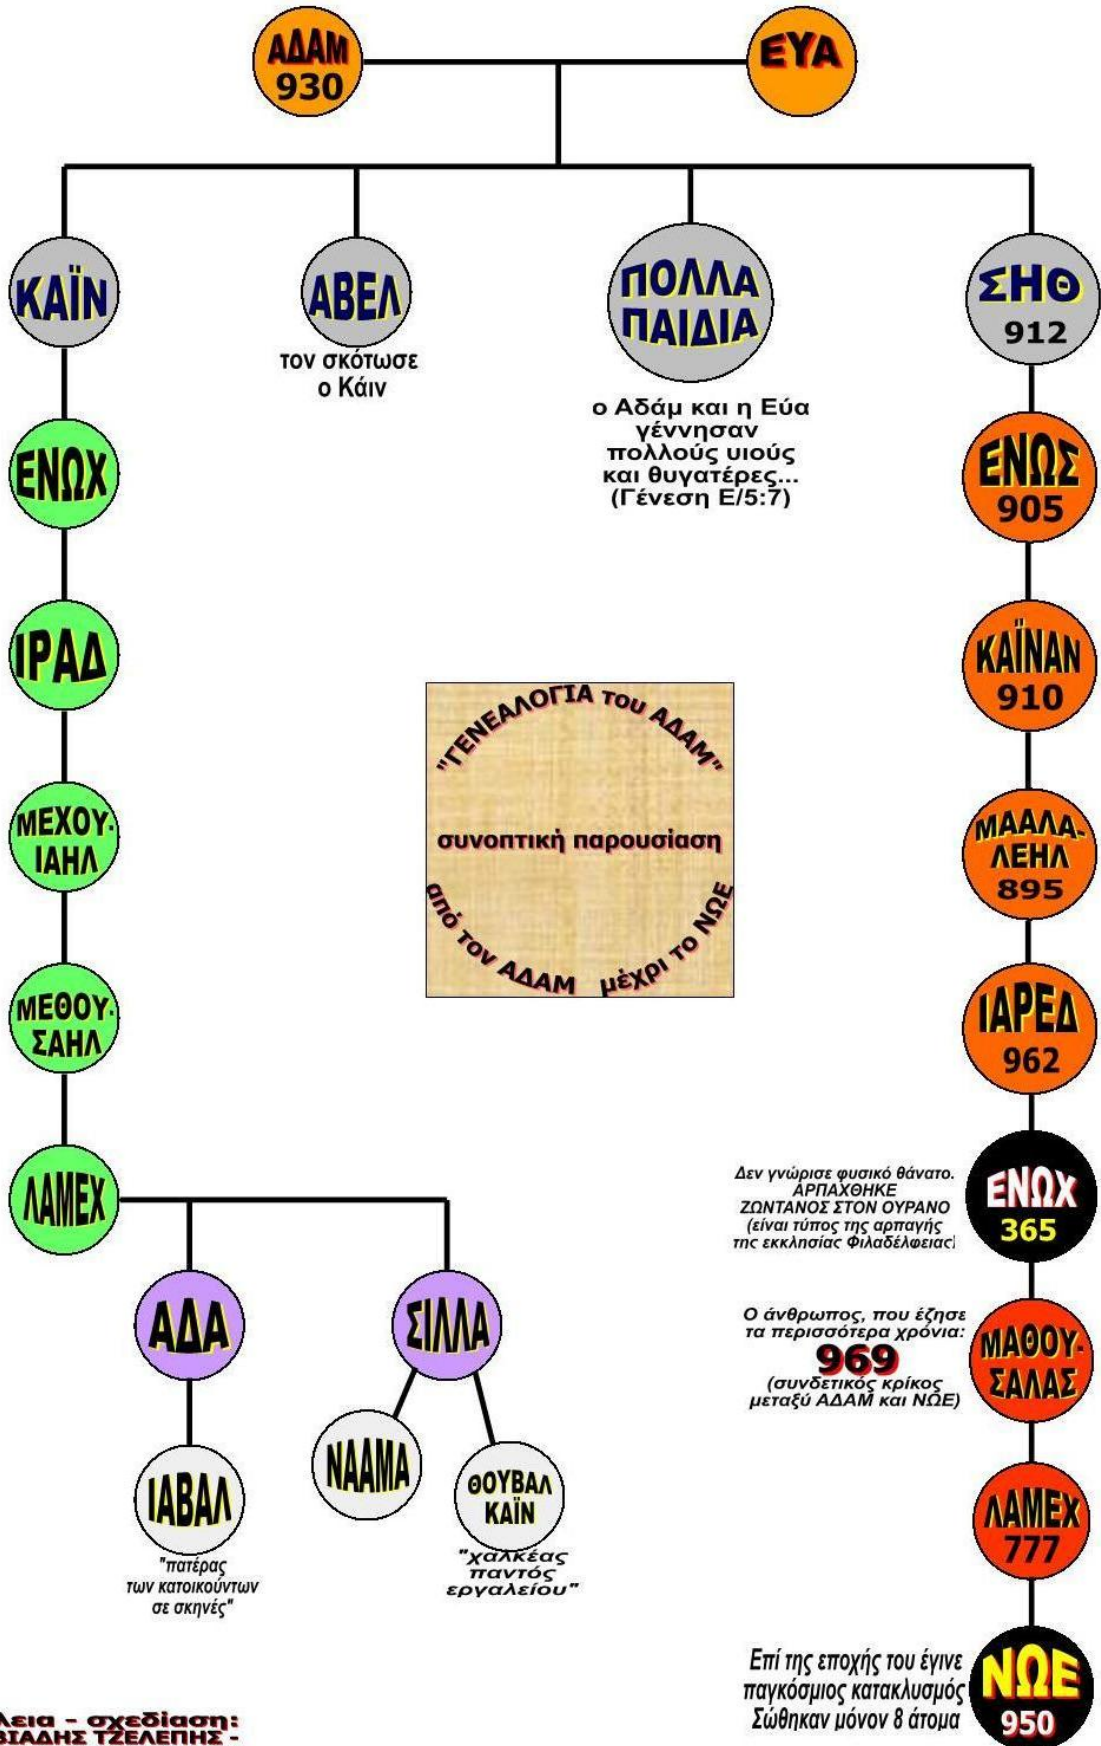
ΑΔΑΜ 930

ΕΥΑ

ΚΑΪΝ

ΑΒΕΛ
τον σκότωσε ο Κάιν

ΠΟΛΛΑ ΠΑΙΔΙΑ
ο Αδάμ και η Εύα γέννησαν πολλούς υιούς και θυγατέρες... (Γένεση Ε/5:7)

ΣΗΘ 912

ΕΝΩΧ

ΙΡΑΔ

ΜΕΧΟΥΙΑΗΛ

ΜΕΘΟΥΣΑΗΛ

ΛΑΜΕΧ

ΑΔΑ

ΙΑΒΑΛ
"πατέρας των κατοικούντων σε σκηνές"

ΣΙΛΛΑ

ΝΑΑΜΑ

ΘΟΥΒΑΛ ΚΑΪΝ
"χαλκέας παντός εργαλείου"

"ΓΕΝΕΑΛΟΓΙΑ του ΑΔΑΜ"
συνοπτική παρουσίαση
από τον ΑΔΑΜ μέχρι το ΝΩΕ

ΕΝΩΣ 905

ΚΑΪΝΑΝ 910

ΜΑΑΛΑΛΕΗΛ 895

ΙΑΡΕΔ 962

Δεν γνώρισε φυσικό θάνατο. ΑΡΠΑΧΘΗΚΕ ΖΩΝΤΑΝΟΣ ΣΤΟΝ ΟΥΡΑΝΟ (είναι τύπος της αρπαγής της εκκλησίας Φιλαδέλφειας)
ΕΝΩΧ 365

Ο άνθρωπος, που έζησε τα περισσότερα χρόνια:
969
(συνδετικός κρίκος μεταξύ ΑΔΑΜ και ΝΩΕ)
ΜΑΘΟΥΣΑΛΑΣ

ΛΑΜΕΧ 777

Επί της εποχής του έγινε παγκόσμιος κατακλυσμός Σώθηκαν μόνον 8 άτομα
ΝΩΕ 950

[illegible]λεια - σχεδίαση: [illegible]ΙΑΔΗΣ ΤΖΕΛΕΠΗΣ -